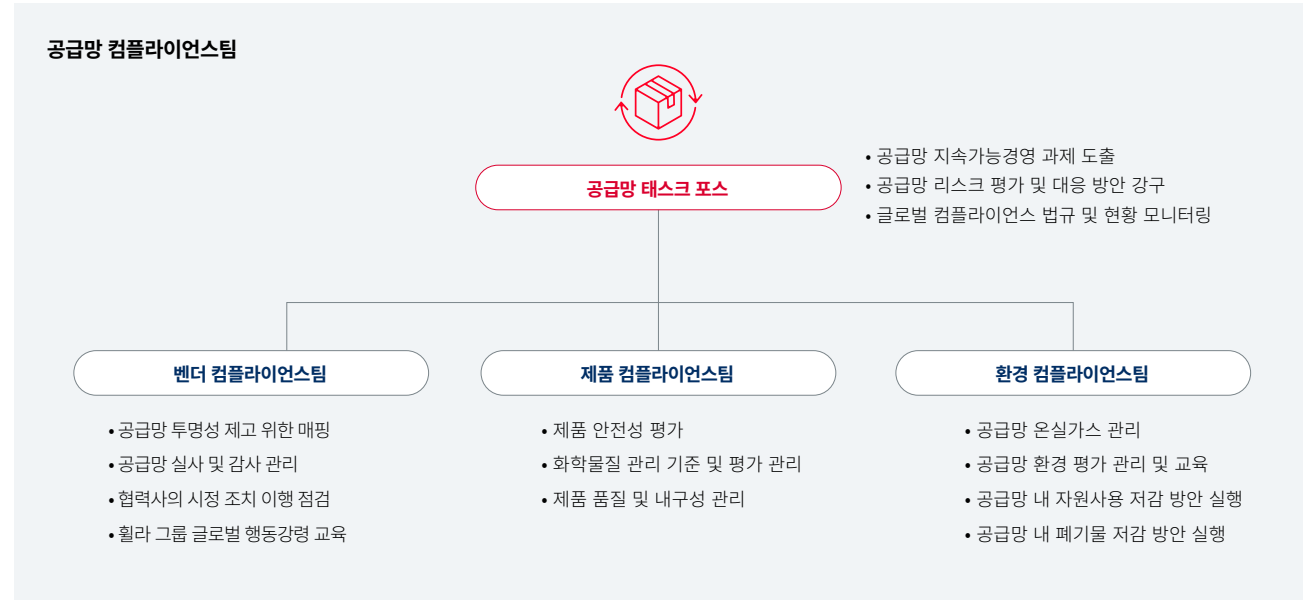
공급망 컴플라이언스팀

공급망 태스크 포스

• 공급망 지속가능경영 과제 도출
• 공급망 리스크 평가 및 대응 방안 강구
• 글로벌 컴플라이언스 법규 및 현황 모니터링

벤더 컴플라이언스팀

• 공급망 투명성 제고 위한 매핑
• 공급망 실사 및 감사 관리
• 협력사의 시정 조치 이행 점검
• 휠라 그룹 글로벌 행동강령 교육

제품 컴플라이언스팀

• 제품 안전성 평가
• 화학물질 관리 기준 및 평가 관리
• 제품 품질 및 내구성 관리

환경 컴플라이언스팀

• 공급망 온실가스 관리
• 공급망 환경 평가 관리 및 교육
• 공급망 내 자원사용 저감 방안 실행
• 공급망 내 폐기물 저감 방안 실행